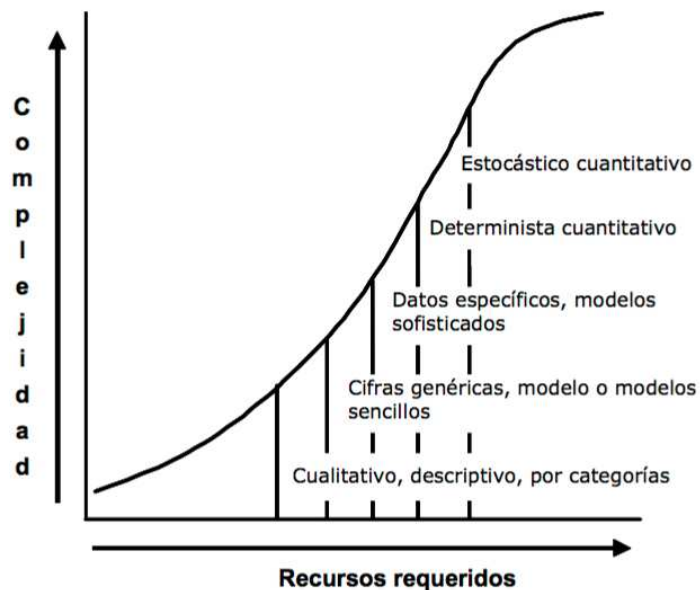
Complejidad

Estocástico cuantitativo

Determinista cuantitativo

Datos específicos, modelos sofisticados

Cifras genéricas, modelo o modelos sencillos

Cualitativo, descriptivo, por categorías

Recursos requeridos